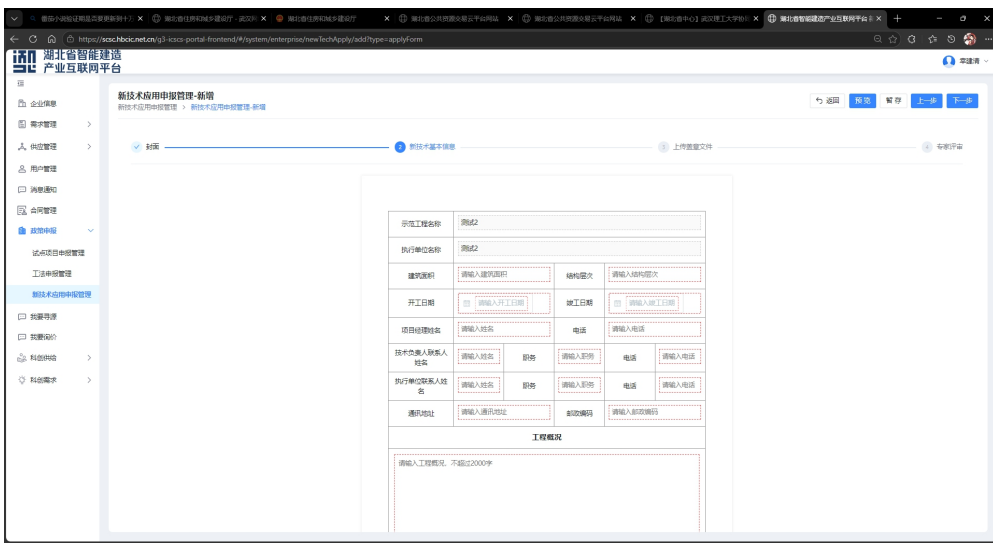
最新小说验证网址点击更新到十次 × | 湖北省住房和城乡建设厅 - 武汉市 × | 湖北省住房和城乡建设厅 × | 湖北省公共资源交易云平台网站 × | 湖北省公共资源交易云平台网站 × | 【湖北省中心】武汉理工大学协 × | 湖北省智能建造产业互联网平台 × | +

https://scsc.hbcic.net.cn/g3-icscs-portal-frontend/#/system/enterprise/newTechApply/add?type=applyForm

湖北省智能建造 产业互联网平台

章建清

企业信息
需求管理
供应管理
用户管理
消息通知
合同管理
政策申报
试点项目申报管理
工法申报管理
新技术应用申报管理
我要寻源
我要询价
科创供给
科创需求

新技术应用申报管理-新增
新技术应用申报管理 > 新技术应用申报管理-新增

返回 预览 暂存 上一步 下一步

封面 | 2 新技术基本信息 | 3 上传覆盖文件 | 4 专家评审

| 示范工程名称 | 测试2 | | | | |
|---|---|---|---|---|---|
| 执行单位名称 | 测试2 | | | | |
| 建筑面积 | 请输入建筑面积 | | 结构层次 | 请输入结构层次 | |
| 开工日期 | 请输入开工日期 | | 竣工日期 | 请输入竣工日期 | |
| 项目经理姓名 | 请输入姓名 | | 电话 | 请输入电话 | |
| 技术负责人联系人姓名 | 请输入姓名 | 职务 | 请输入职务 | 电话 | 请输入电话 |
| 执行单位联系人姓名 | 请输入姓名 | 职务 | 请输入职务 | 电话 | 请输入电话 |
| 通讯地址 | 请输入通讯地址 | | 邮政编码 | 请输入邮政编码 | |

工程概况

请输入工程概况，不超过2000字